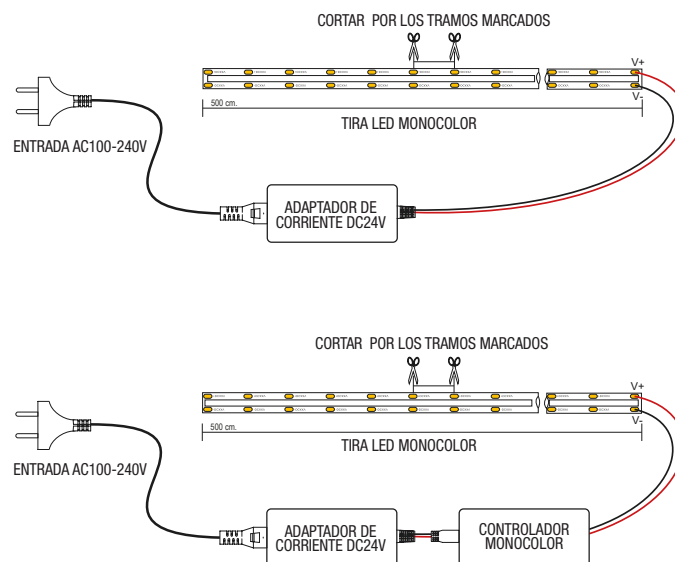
CORTAR POR LOS TRAMOS MARCADOS

V+

V-

500 cm.

TIRA LED MONOCOLOR

ENTRADA AC100-240V

ADAPTADOR DE CORRIENTE DC24V

CORTAR POR LOS TRAMOS MARCADOS

V+

V-

500 cm.

TIRA LED MONOCOLOR

ENTRADA AC100-240V

ADAPTADOR DE CORRIENTE DC24V

CONTROLADOR MONOCOLOR